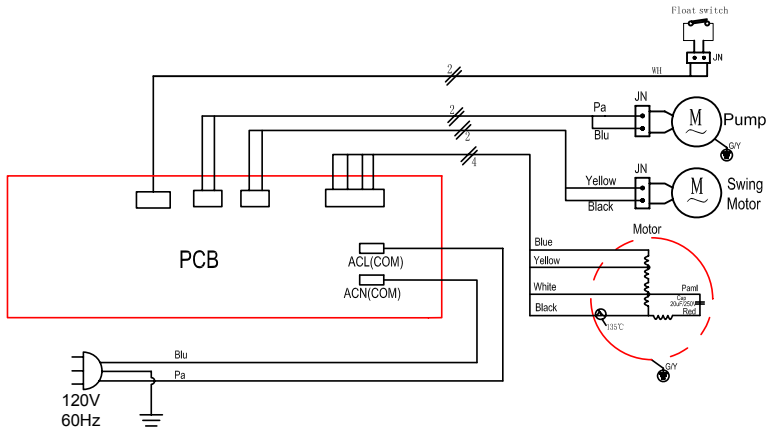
Float switch

JN

WH

2

Pa

JN

Pump

Blu

G/Y

2

2

4

JN

Yellow

Swing Motor

Black

PCB

Blue

Motor

Yellow

ACL(COM)

White

Paml

ACN(COM)

Cap 20uF/250V

Black

Red

135℃

Blu

G/Y

Pa

120V
60Hz